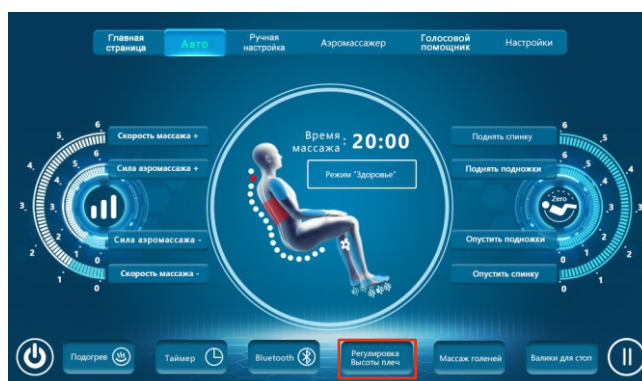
Главная страница
Авто
Ручная настройка
Аэромассажер
Голосовой помощник
Настройки

Время массажа : 20:00
Режим "Здоровье"

Скорость массажа +
Сила аэромассажа +
Сила аэромассажа -
Скорость массажа -

Поднять спинку
Поднять подножки
Опустить подножки
Опустить спинку

6
5
4
3
2
1
0
6
5
4
3
2
1
0
6
5
4
3
2
1
0
6
5
4
3
2
1
0

Zero

Подогрев
Таймер
Bluetooth
Регулировка Высоты плеч
Массаж голеней
Валики для стоп